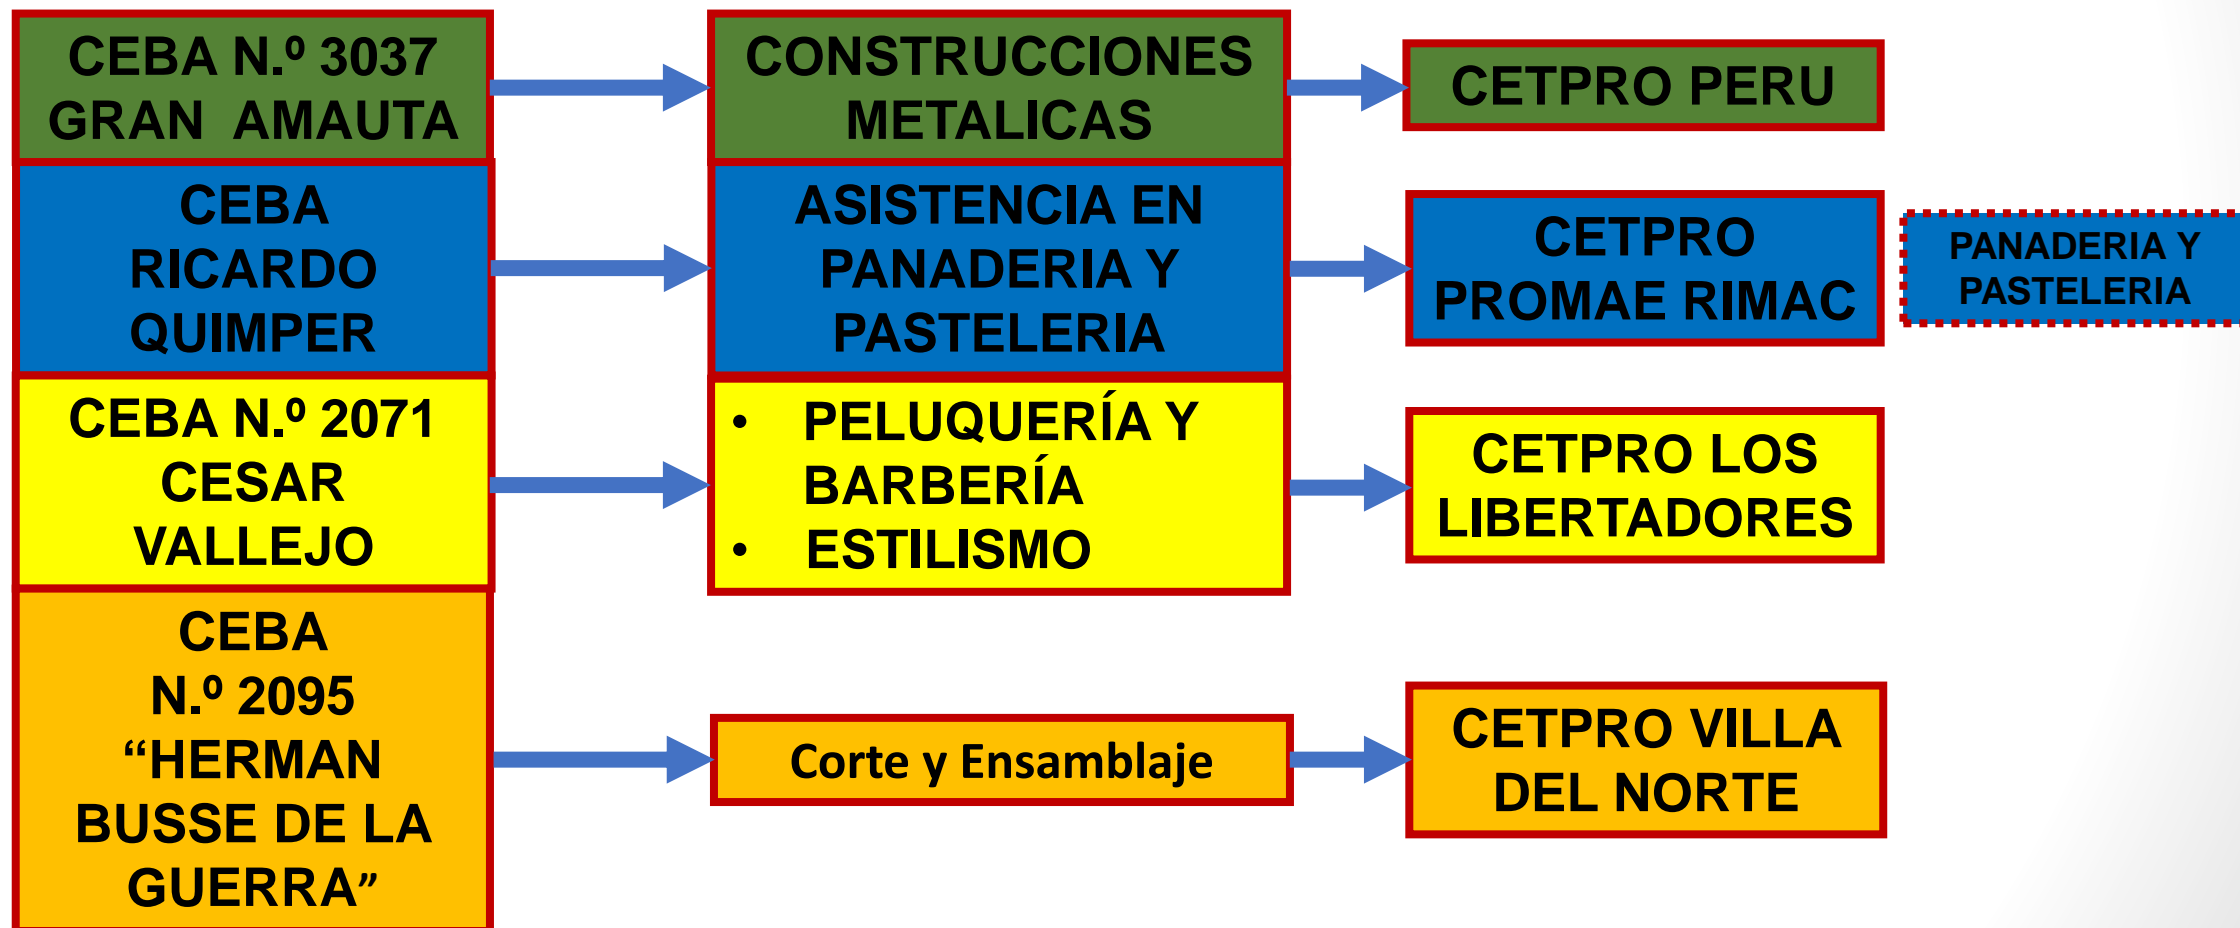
CEBA N.º 3037 GRAN AMAUTA

CONSTRUCCIONES METALICAS

CETPRO PERU

CEBA RICARDO QUIMPER

ASISTENCIA EN PANADERIA Y PASTELERIA

CETPRO PROMAE RIMAC

PANADERIA Y PASTELERIA

CEBA N.º 2071 CESAR VALLEJO

• PELUQUERÍA Y BARBERÍA
• ESTILISMO

CETPRO LOS LIBERTADORES

CEBA N.º 2095 “HERMAN BUSSE DE LA GUERRA”

Corte y Ensamblaje

CETPRO VILLA DEL NORTE